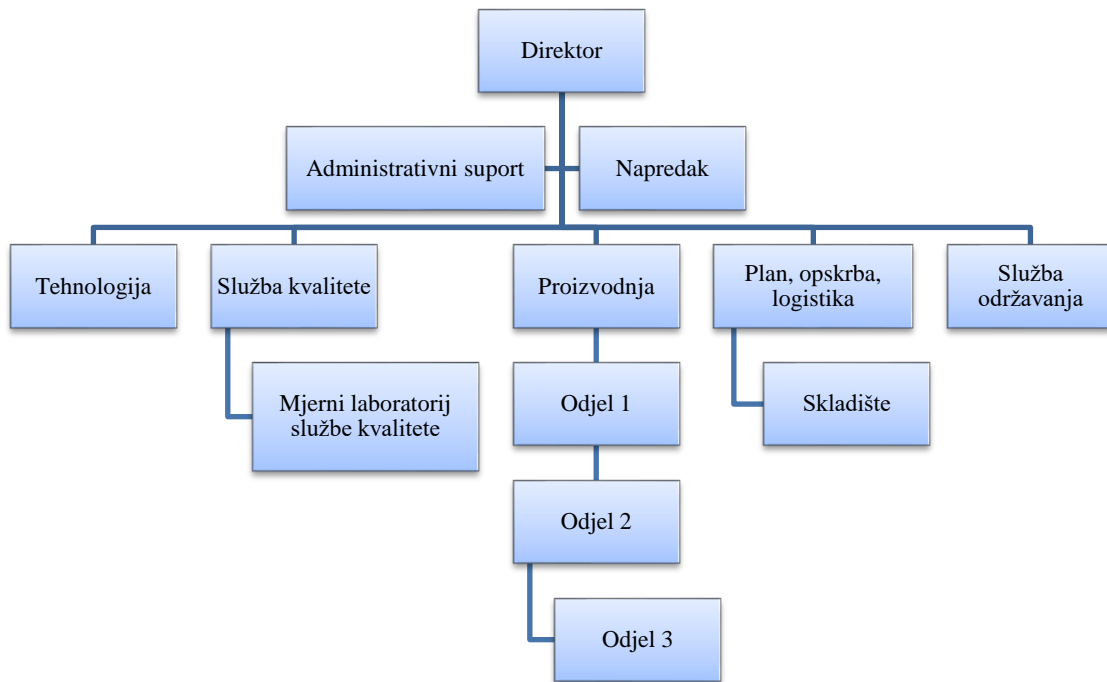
Direktor

Administrativni suport

Napredak

Tehnologija

Služba kvalitete

Proizvodnja

Plan, opskrba, logistika

Služba održavanja

Mjerni laboratorij službe kvalitete

Odjel 1

Skladište

Odjel 2

Odjel 3